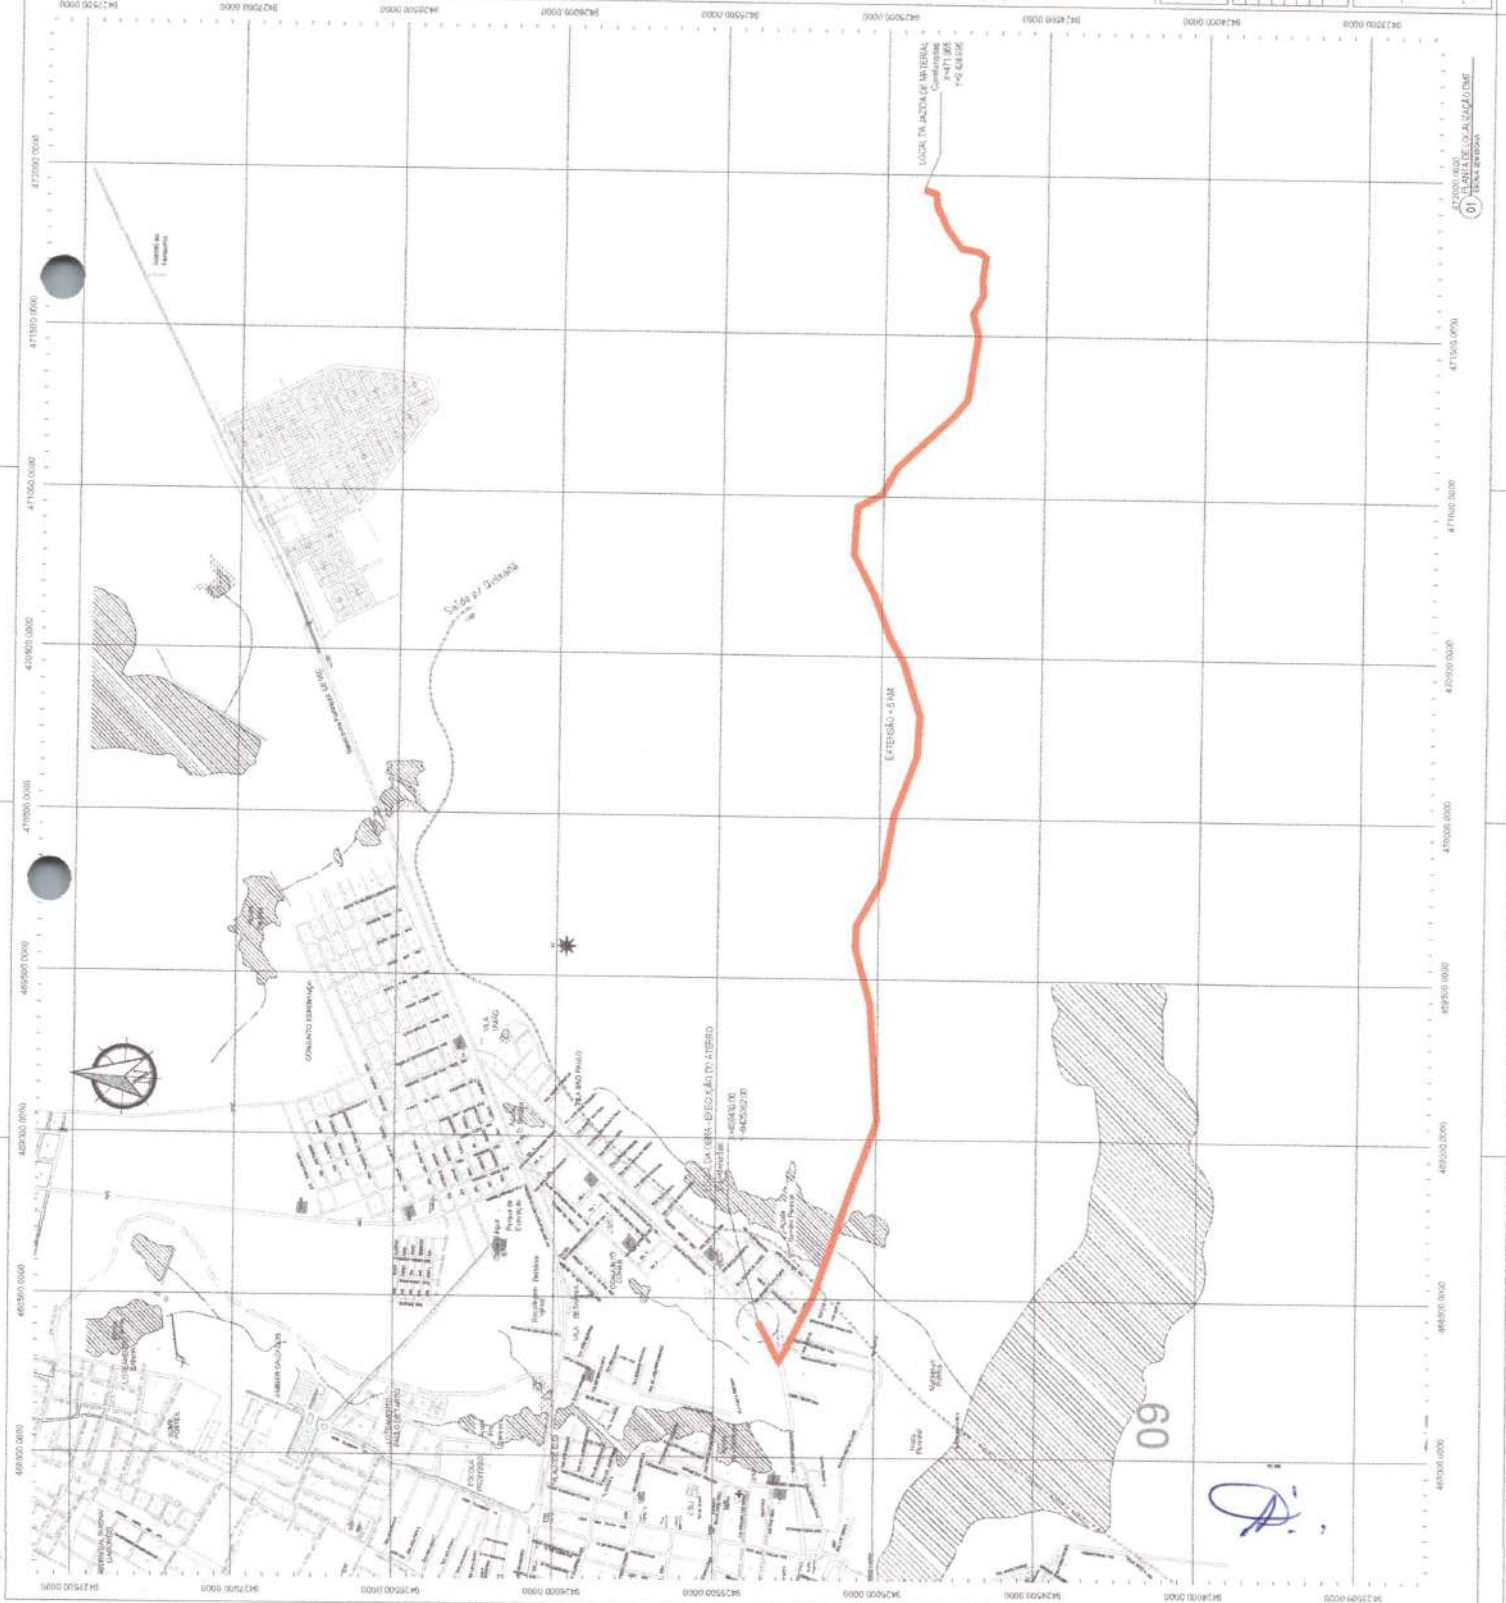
LOCAL DA JAZIDA DE MATERIAL
Coordenadas
X=471.905
Y=9.424.935

01 PLANTA DE LOCALIZAÇÃO DMT
SEM ESCALA

Saída p/ Goiânia

EXTENSÃO - 6 KM

LOCAL DA OBRA - EXECUÇÃO DO ATERRO

CONJUNTO ESPERANÇA

VILA SÃO PAULO

09

471500.0000
471000.0000
470500.0000
470000.0000
469500.0000
469000.0000
468500.0000
468000.0000
472000.0000